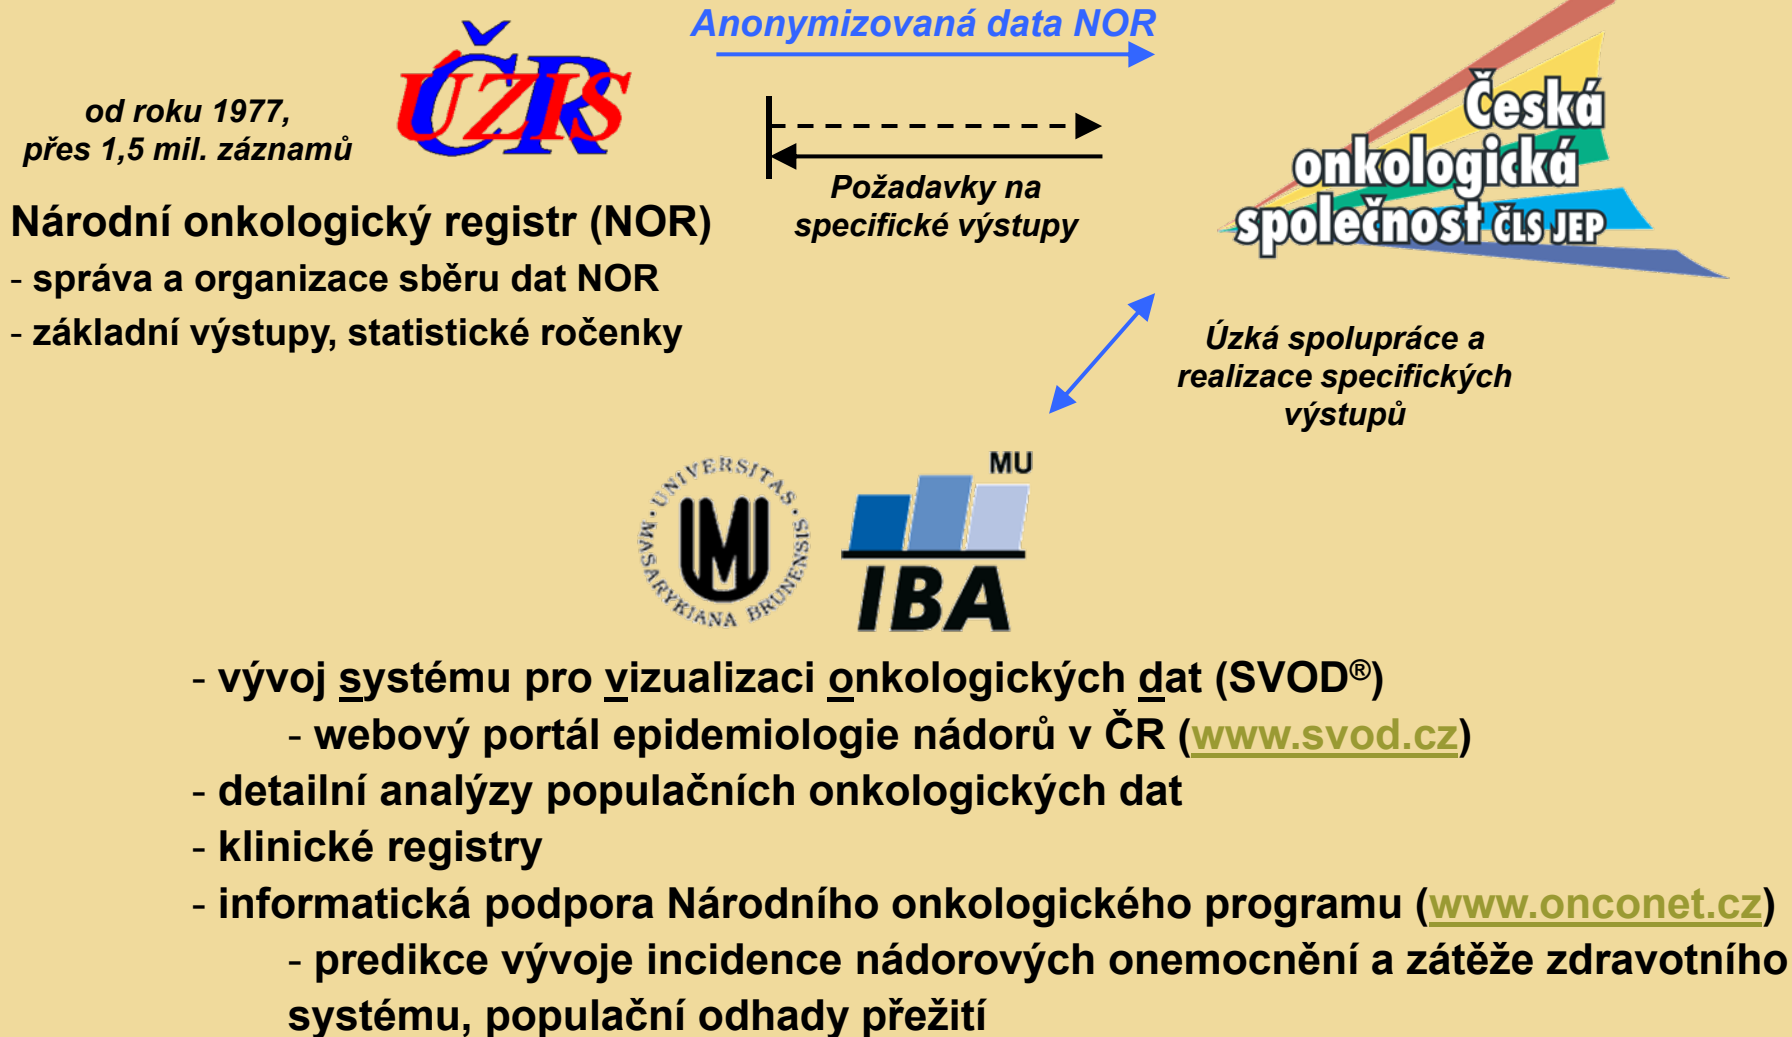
od roku 1977,
přes 1,5 mil. záznamů

ÚZIS

Anonymizovaná data NOR

Požadavky na specifické výstupy

Česká onkologická společnost ČLS JEP

Národní onkologický registr (NOR)
- správa a organizace sběru dat NOR
- základní výstupy, statistické ročenky

Úzká spolupráce a realizace specifických výstupů

UNIVERSITAS MASARYKIANA BRUNENSIS

MU

IBA

- vývoj systému pro vizualizaci onkologických dat (SVOD®)
- webový portál epidemiologie nádorů v ČR (www.svod.cz)
- detailní analýzy populačních onkologických dat
- klinické registry
- informatická podpora Národního onkologického programu (www.onconet.cz)
- predikce vývoje incidence nádorových onemocnění a zátěže zdravotního systému, populační odhady přežití